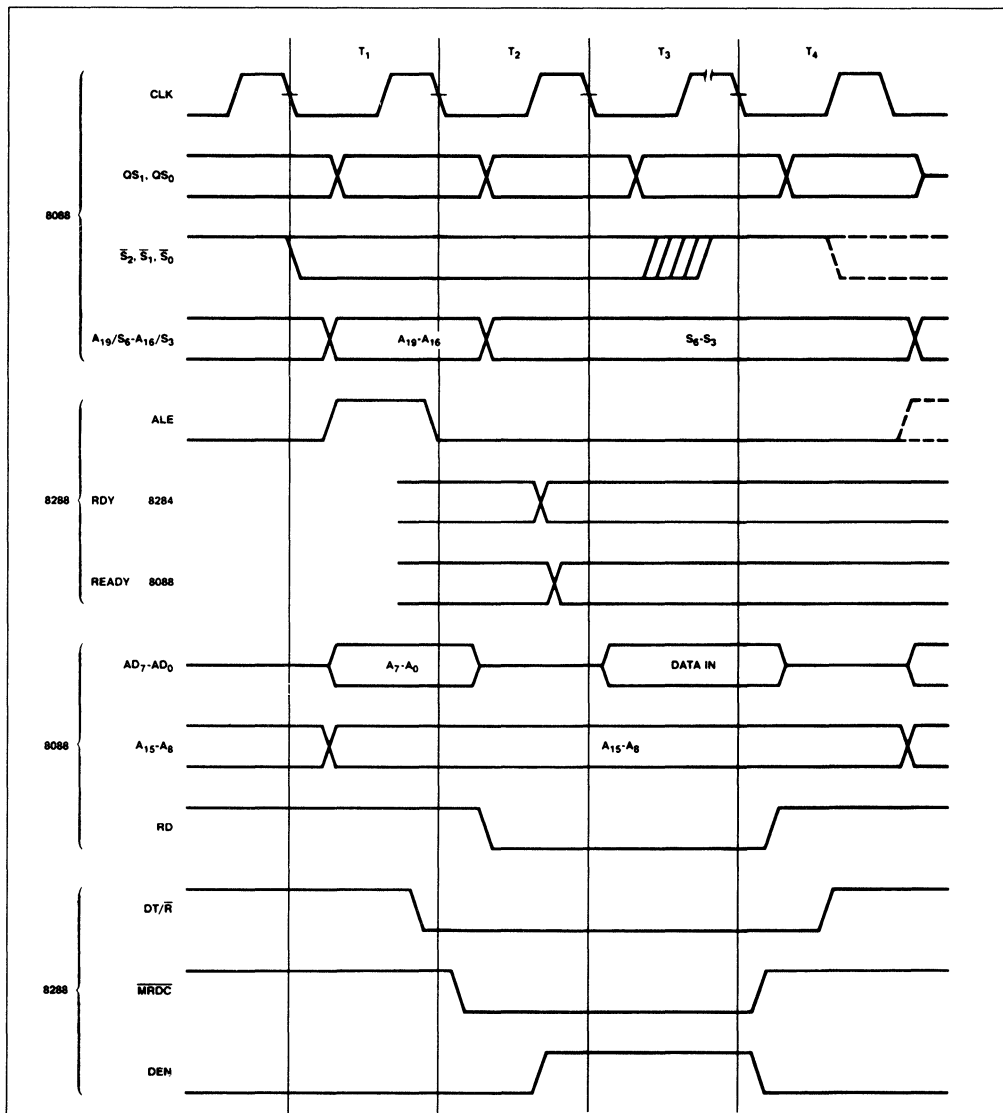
$T_1$ $T_2$ $T_3$ $T_4$

8088

CLK

$QS_1, QS_0$

$\overline{S}_2, \overline{S}_1, \overline{S}_0$

$A_{19}/S_6-A_{16}/S_3$

$A_{19}-A_{16}$

$S_6-S_3$

8288

ALE

RDY 8284

READY 8088

8088

$AD_7-AD_0$

$A_7-A_0$

DATA IN

$A_{15}-A_8$

$A_{15}-A_8$

RD

8288

$DT/\overline{R}$

$\overline{MRDC}$

DEN